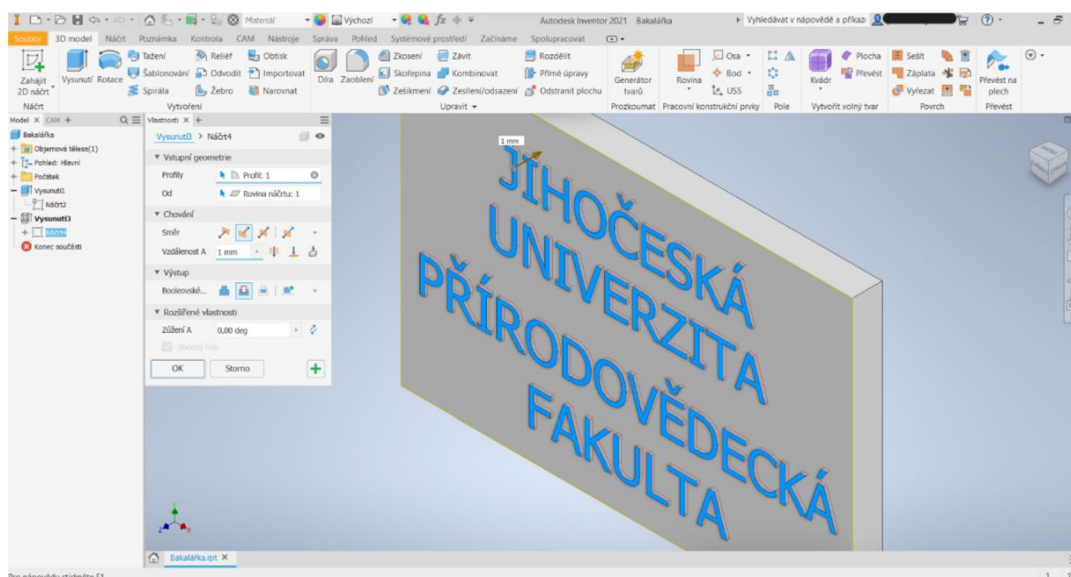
Materiál · Výchozí · $fx$ · Autodesk Inventor 2021 Bakalářka · Vyhledávat v nápovědě a příkaz

Soubor 3D model Náčrt Poznámka Kontrola CAM Nástroje Správa Pohled Systémové prostředí Začínáme Spolupracovat

Zahájit 2D náčrt · Náčrt
Vysunutí Rotace Tažení Šablonování Spirála Reliéf Odvodit Žebro Obtisk Importovat Narovnat · Vytvoření
Díra Zaoblení Zkosení Skořepina Zešikmení Závit Kombinovat Zesílení/odsazení Rozdělit Přímé úpravy Odstranit plochu · Upravit
Generátor tvarů · Prozkoumat
Rovina Osa Bod USS · Pracovní konstrukční prvky
Pole
Kvádr Plocha Převést · Vytvořit volný tvar
Sešít Záplata Vyříznout · Povrch
Převést na plech · Převést

Model × CAM +
Bakalářka
Objemová tělesa(1)
Pohled: Hlavní
Počátek
Vysunutí1
Náčrt2
Vysunutí3
Náčrt4
Konec součásti

Vlastnosti × +
Vysunutí3 > Náčrt4
Vstupní geometrie
Profily Profil: 1
Od Rovina náčrtu: 1
Chování
Směr
Vzdálenost A 1 mm
Výstup
Booleovské...
Rozšířené vlastnosti
Zúžení A 0,00 deg
Sloučit tvar
OK Storno

1 mm

JIHOČESKÁ
UNIVERZITA
PŘÍRODOVĚDECKÁ
FAKULTA

Bakalářka.ipt ×

Pro nápovědu stiskněte F1 · 1 1